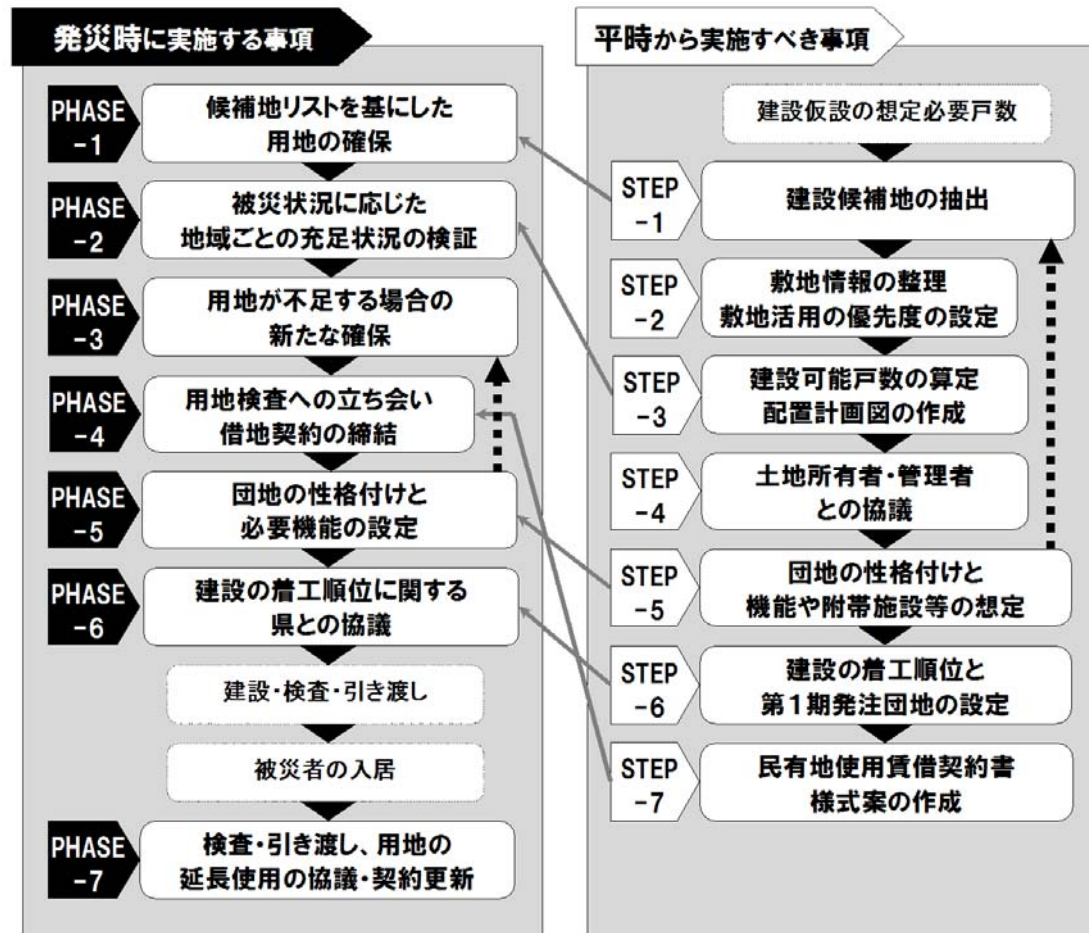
発災時に実施する事項

PHASE -1
候補地リストを基にした
用地の確保

PHASE -2
被災状況に応じた
地域ごとの充足状況の検証

PHASE -3
用地が不足する場合の
新たな確保

PHASE -4
用地検査への立ち会い
借地契約の締結

PHASE -5
団地の性格付けと
必要機能の設定

PHASE -6
建設の着工順位に関する
県との協議

建設・検査・引き渡し

被災者の入居

PHASE -7
検査・引き渡し、用地の
延長使用の協議・契約更新

平時から実施すべき事項

建設仮設の想定必要戸数

STEP -1
建設候補地の抽出

STEP -2
敷地情報の整理
敷地活用の優先度の設定

STEP -3
建設可能戸数の算定
配置計画図の作成

STEP -4
土地所有者・管理者
との協議

STEP -5
団地の性格付けと
機能や附帯施設等の想定

STEP -6
建設の着工順位と
第1期発注団地の設定

STEP -7
民有地使用賃借契約書
様式案の作成